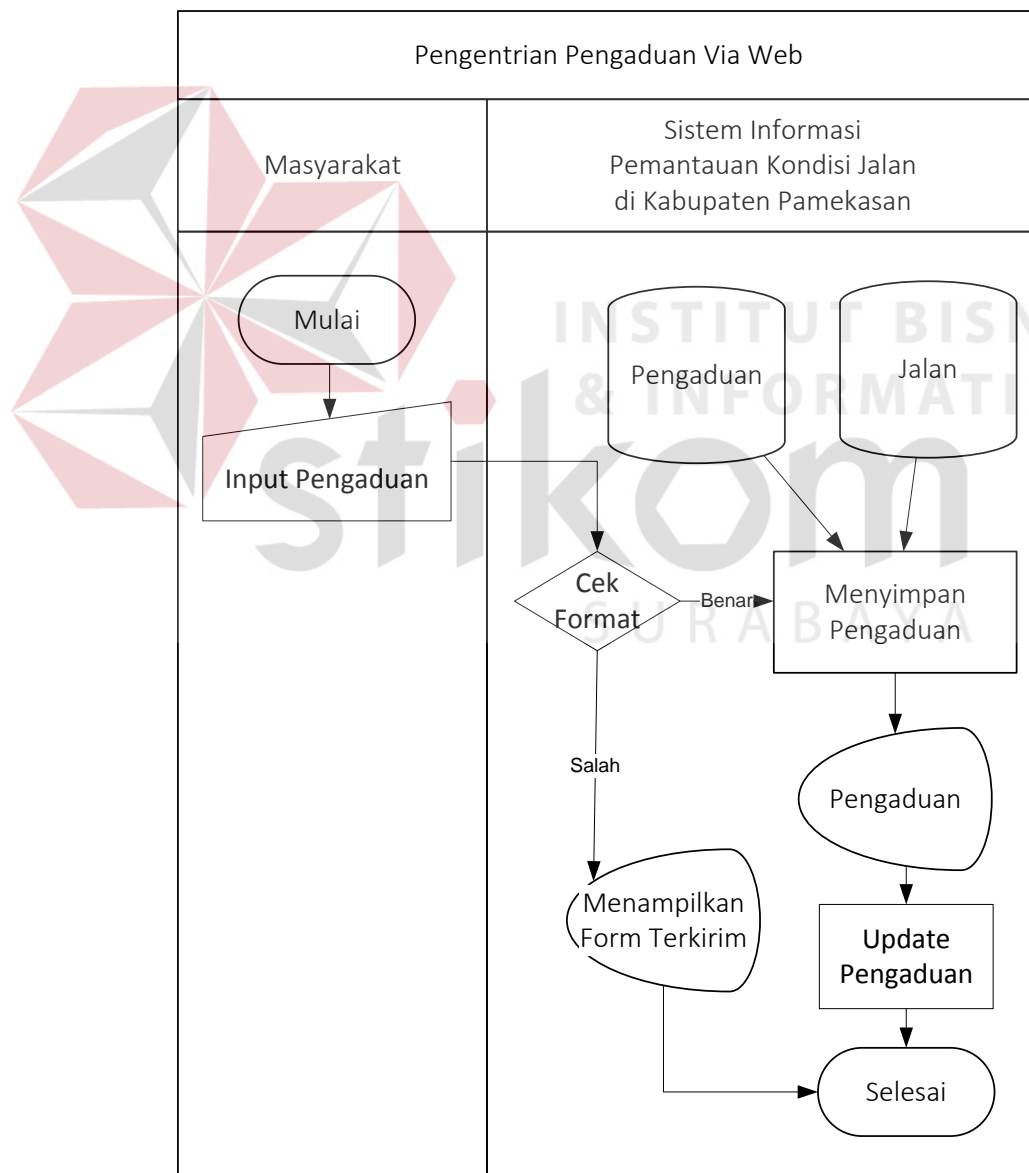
Pengentrian Pengaduan Via Web

Masyarakat

Sistem Informasi Pemantauan Kondisi Jalan di Kabupaten Pamekasan

INSTITUT BISN & INFORMATI

stikom

SURABAYA

Mulai

Input Pengaduan

Pengaduan

Jalan

Cek Format

Benar

Menyimpan Pengaduan

Salah

Pengaduan

Menampilkan Form Terkirim

Update Pengaduan

Selesai